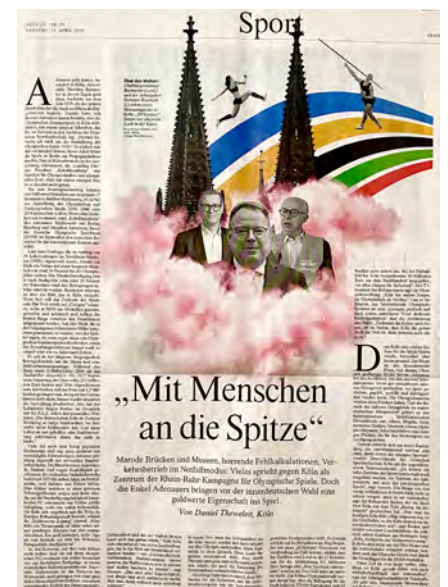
Sport

„Mit Menschen an die Spitze"

Marode Brücken und Museen, horrende Fehlkalkulationen, Verkehrsbetrieb im Notfallmodus: Vieles spricht gegen Köln als Zentrum der Rhein-Ruhr-Kampagne für Olympische Spiele. Doch die Enkel Adenauers bringen vor der innerdeutschen Wahl eine goldwerte Eigenschaft ins Spiel.

Von Daniel Theweleit, Köln

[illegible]